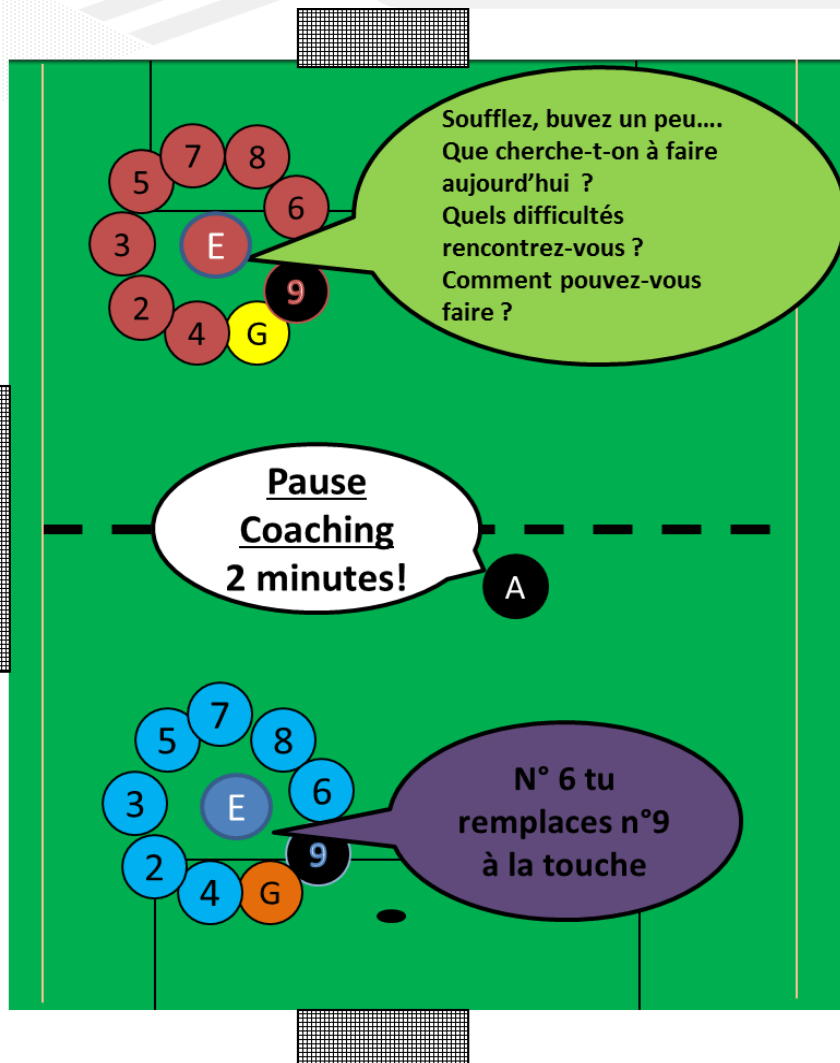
7
8
5
6
3
E
9
2
4
G

Soufflez, buvez un peu….
Que cherche-t-on à faire aujourd'hui ?
Quels difficultés rencontrez-vous ?
Comment pouvez-vous faire ?

Pause
Coaching
2 minutes!

A

7
5
8
3
E
6
9
2
4
G

N° 6 tu remplaces n°9 à la touche